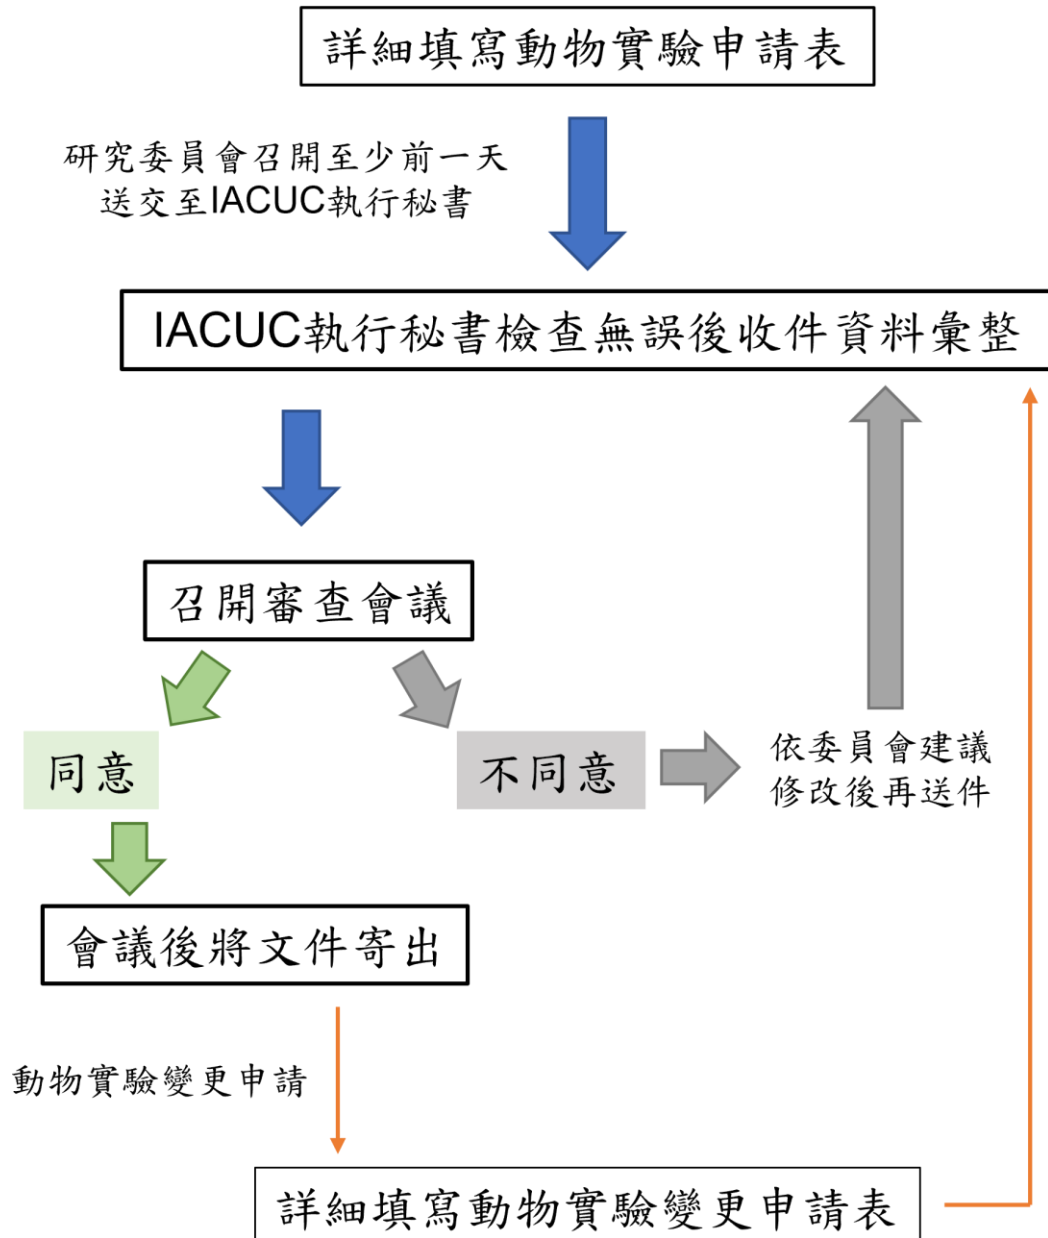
詳細填寫動物實驗申請表

研究委員會召開至少前一天送交至IACUC執行秘書

IACUC執行秘書檢查無誤後收件資料彙整

召開審查會議

同意

不同意

依委員會建議修改後再送件

會議後將文件寄出

動物實驗變更申請

詳細填寫動物實驗變更申請表